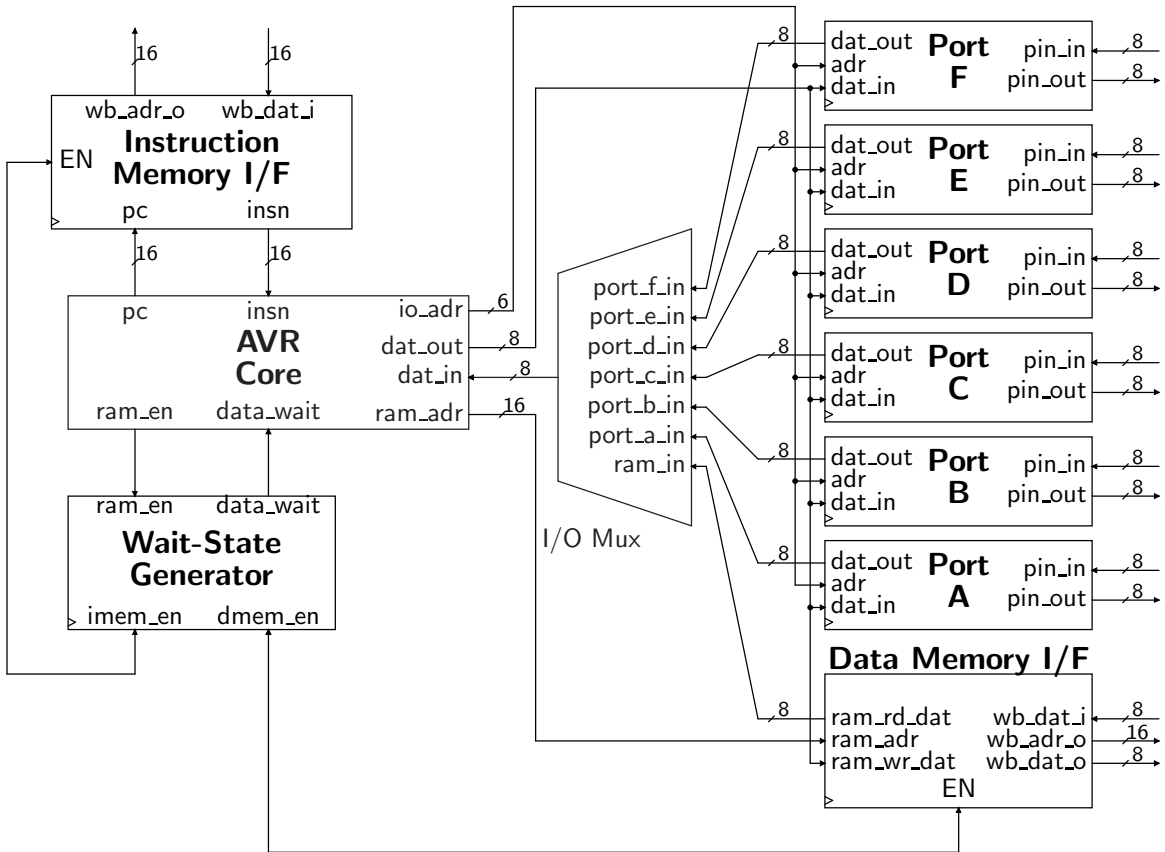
16
16
wb_adr_o wb_dat_i
Instruction Memory I/F
EN
pc insn
16
16
pc insn
AVR Core
io_adr
6
dat_out
8
dat_in
8
ram_en data_wait
ram_adr
16
ram_en data_wait
Wait-State Generator
imem_en dmem_en

port_f_in
port_e_in
port_d_in
port_c_in
port_b_in
port_a_in
ram_in
I/O Mux

8
dat_out
adr
dat_in
Port F
pin_in
8
pin_out
8

8
dat_out
adr
dat_in
Port E
pin_in
8
pin_out
8

8
dat_out
adr
dat_in
Port D
pin_in
8
pin_out
8

8
dat_out
adr
dat_in
Port C
pin_in
8
pin_out
8

8
dat_out
adr
dat_in
Port B
pin_in
8
pin_out
8

8
dat_out
adr
dat_in
Port A
pin_in
8
pin_out
8

Data Memory I/F
8
ram_rd_dat
ram_adr
ram_wr_dat
wb_dat_i
8
wb_adr_o
16
wb_dat_o
8
EN